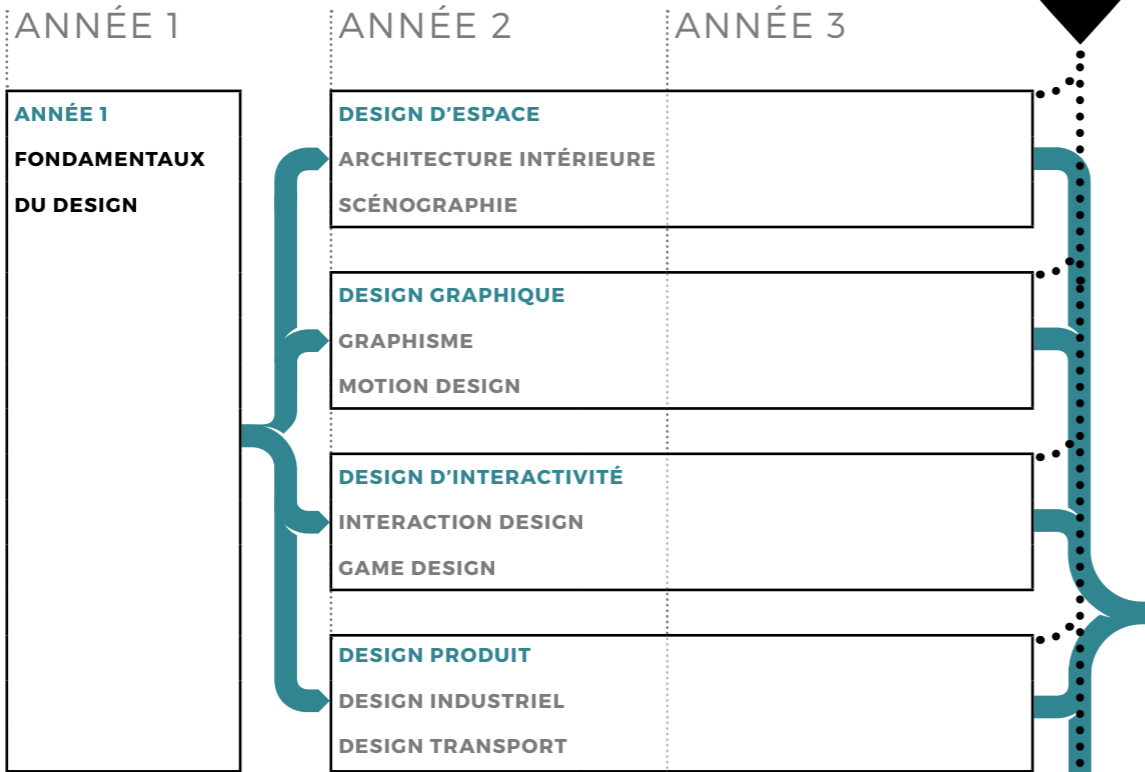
ANNÉE 1

ANNÉE 2

ANNÉE 3

ANNÉE 1
FONDAMENTAUX
DU DESIGN

DESIGN D'ESPACE
ARCHITECTURE INTÉRIEURE
SCÉNOGRAPHIE

DESIGN GRAPHIQUE
GRAPHISME
MOTION DESIGN

DESIGN D'INTERACTIVITÉ
INTERACTION DESIGN
GAME DESIGN

DESIGN PRODUIT
DESIGN INDUSTRIEL
DESIGN TRANSPORT